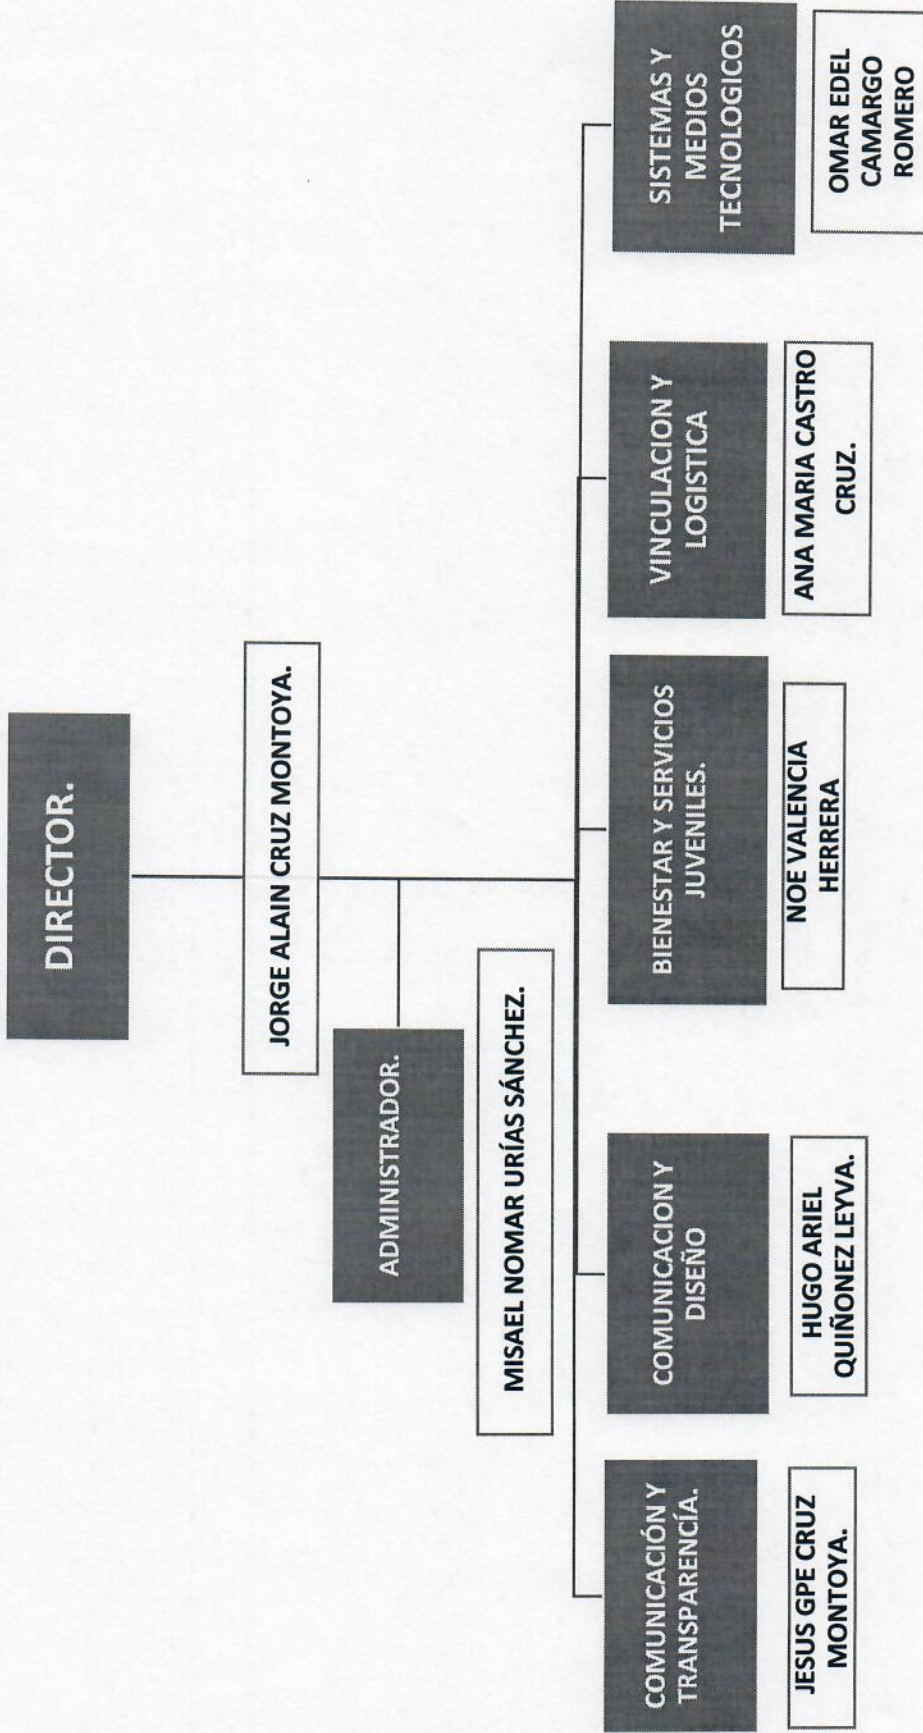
DIRECTOR.

JORGE ALAIN CRUZ MONTOYA.

ADMINISTRADOR.

MISAEL NOMAR URÍAS SÁNCHEZ.

COMUNICACIÓN Y TRANSPARENCÍA.

JESUS GPE CRUZ MONTOYA.

COMUNICACION Y DISEÑO

HUGO ARIEL QUIÑONEZ LEYVA.

BIENESTAR Y SERVICIOS JUVENILES.

NOE VALENCIA HERRERA

VINCULACION Y LOGISTICA

ANA MARIA CASTRO CRUZ.

SISTEMAS Y MEDIOS TECNOLOGICOS

OMAR EDEL CAMARGO ROMERO